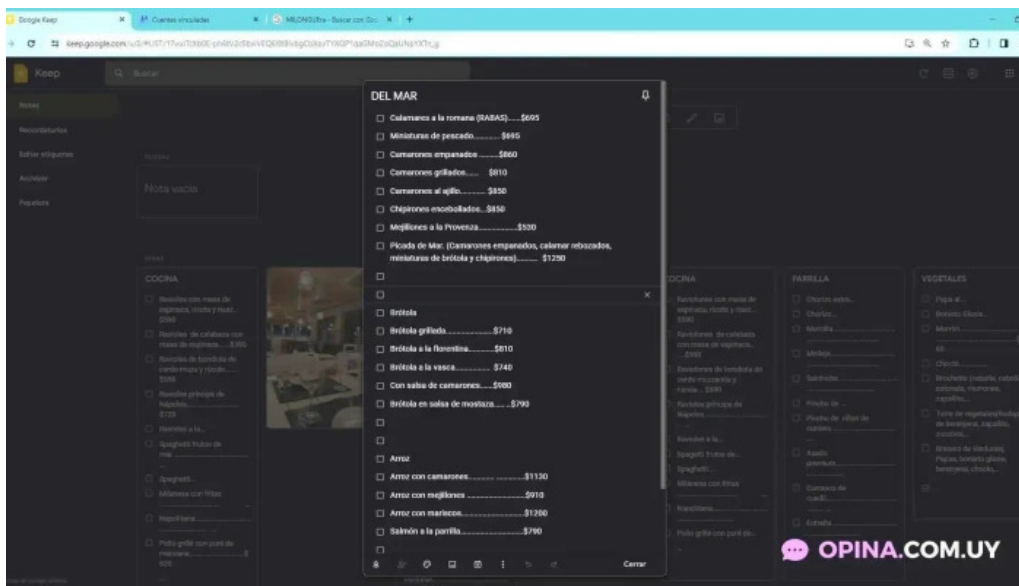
Google Keep | Cuentas vinculadas | MILONGUBra - Buscar con Go

keep.google.com

Keep

Buscar

Notas
Recordatorios
Editar etiquetas
Archivar
Papelera

Nota vacía

COCINA

DEL MAR

☐ Calamares a la romana (RABAS)......$695
☐ Miniaturas de pescado........... $695
☐ Camarones empanados ........$860
☐ Camarones grillados....... $810
☐ Camarones al ajillo.......... $850
☐ Chipirones encebollados...$850
☐ Mejillones a la Provenza.................$530
☐ Picada de Mar. (Camarones empanados, calamar rebozados, miniaturas de brótola y chipirones).......... $1250
☐
☐
☐ Brótola
☐ Brótola grillada......................$710
☐ Brótola a la florentina...........$810
☐ Brótola a la vasca............... $740
☐ Con salsa de camarones......$980
☐ Brótola en salsa de mostaza...... ..$790
☐
☐
☐ Arroz
☐ Arroz con camarones.............. ..........$1130
☐ Arroz con mejillones .........................$910
☐ Arroz con mariscos............................$1200
☐ Salmón a la parrilla...........................$790
☐

Cerrar

COCINA

PARRILLA

VEGETALES

OPINA.COM.UY